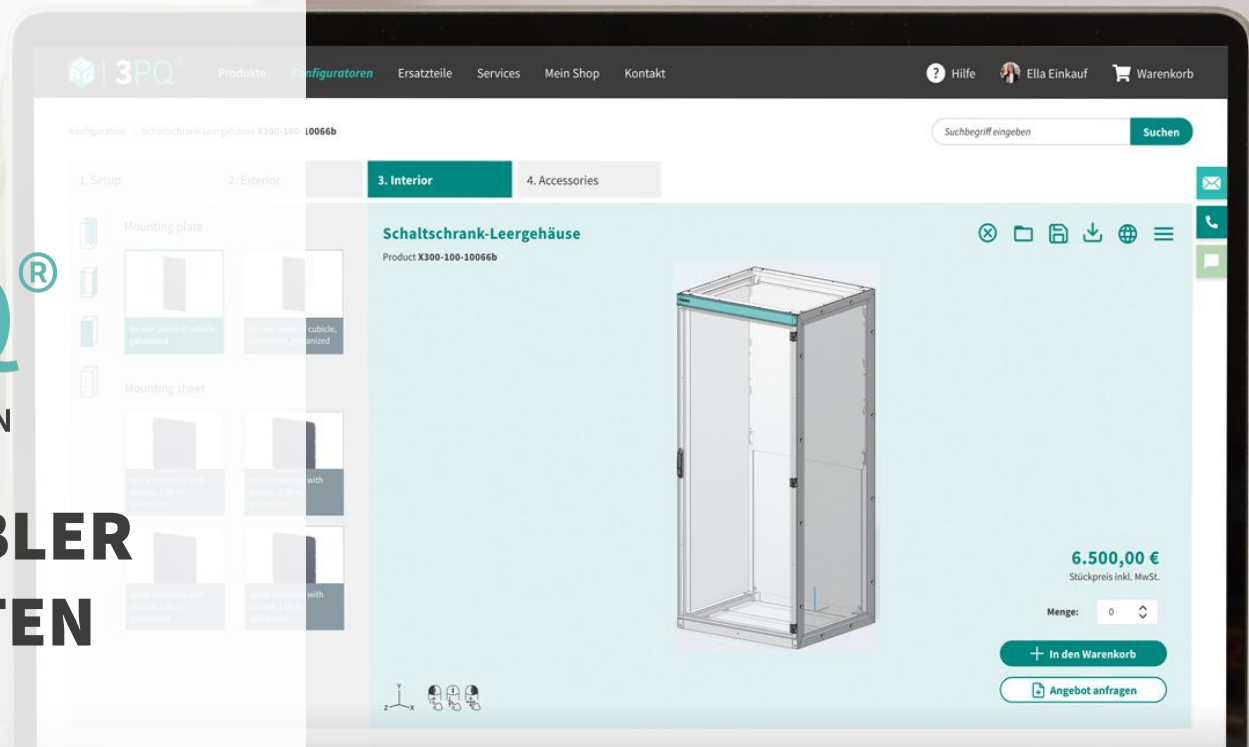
3PQ®

Produkte Konfiguratoren Ersatzteile Services Mein Shop Kontakt

Hilfe Ella Einkauf Warenkorb

Konfiguration > Schaltschrank Leergehäuse X300-100-10066b

Suchbegriff eingeben Suchen

1. Setup 2. Exterior 3. Interior 4. Accessories

Mounting plate

for rear panel of cubicle, galvanized

for rear panel of cubicle, perforated, galvanized

Mounting sheet

quick assembly with screws, 1.25 m, galvanized

quick assembly with screws, 1.00 m, galvanized

quick assembly with screws, 1.00 m, galvanized

quick assembly with screws, 1.00 m, galvanized

Q®

N

BLER

TEN

Schaltschrank-Leergehäuse

Product X300-100-10066b

6.500,00 €

Stückpreis inkl. MwSt.

Menge: 0

In den Warenkorb

Angebot anfragen